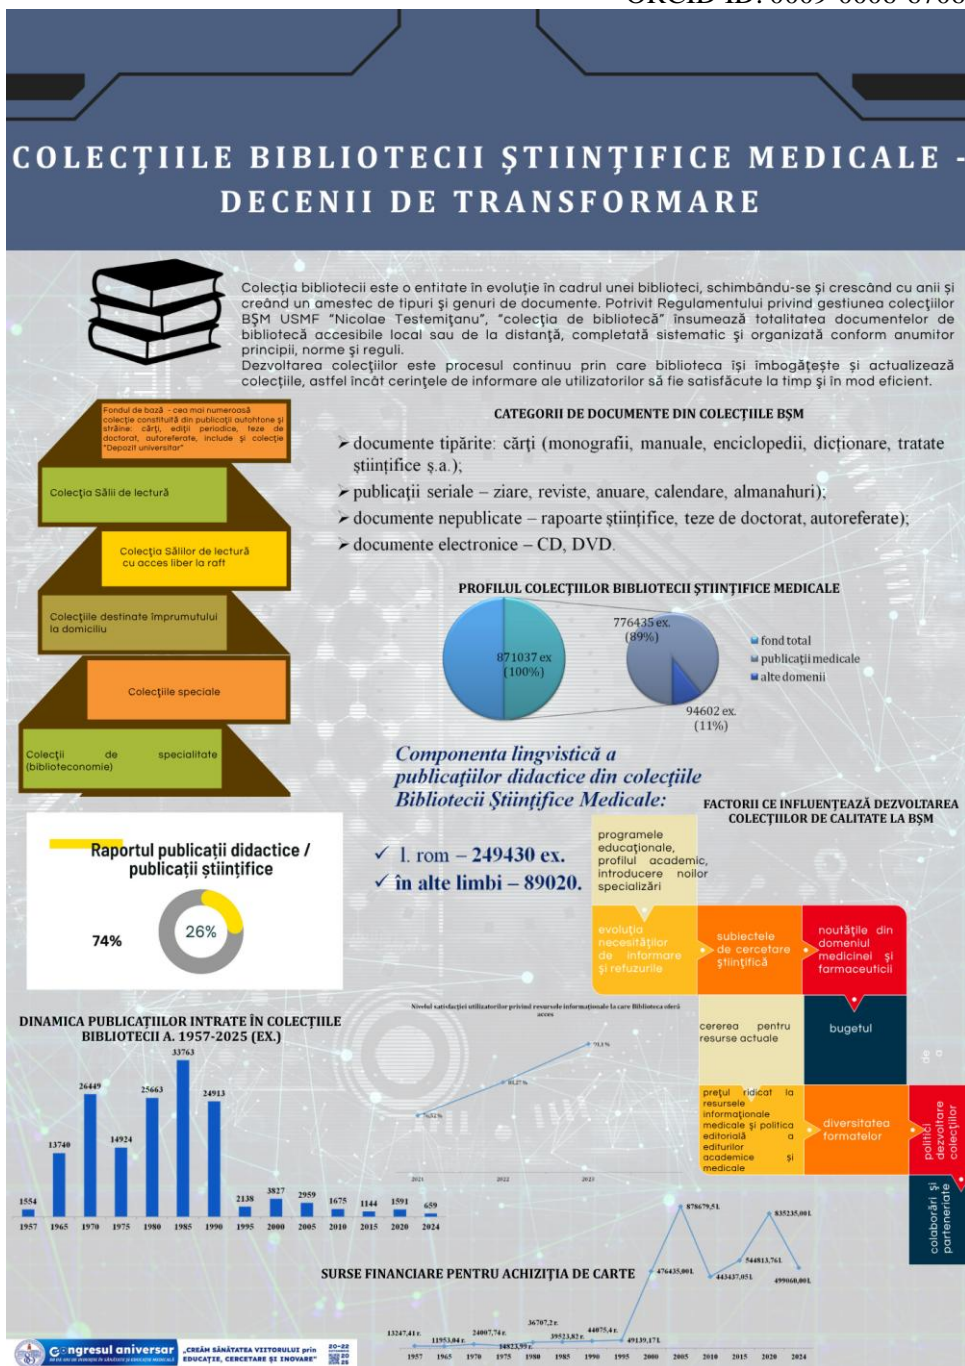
ORCID ID: 0009-0008-6700

COLECȚIILE BIBLIOTECII ȘTIINȚIFICE MEDICALE - DECENII DE TRANSFORMARE

Colecția bibliotecii este o entitate în evoluție în cadrul unei biblioteci, schimbându-se și crescând cu anii și creând un amestec de tipuri și genuri de documente. Potrivit Regulamentului privind gestiunea colecțiilor BȘM USMF "Nicolae Testemițanu", "colecția de bibliotecă" însumează totalitatea documentelor de bibliotecă accesibile local sau de la distanță, completată sistematic și organizată conform anumitor principii, norme și reguli.
Dezvoltarea colecțiilor este procesul continuu prin care biblioteca își îmbogățește și actualizează colecțiile, astfel încât cerințele de informare ale utilizatorilor să fie satisfăcute la timp și în mod eficient.

Fondul de bază - cea mai numeroasă colecție constituită din publicații autohtone și străine: cărți, ediții periodice, teze de doctorat, autoreferate, include și colecția "Depozit universitar"

Colecția Sălii de lectură

Colecția Sălilor de lectură cu acces liber la raft

Colecțiile destinate împrumutului la domiciliu

Colecțiile speciale

Colecții de specialitate (biblioteconomie)

CATEGORII DE DOCUMENTE DIN COLECȚIILE BȘM

➢ documente tipărite: cărți (monografii, manuale, enciclopedii, dicționare, tratate științifice ș.a.);
➢ publicații seriale – ziare, reviste, anuare, calendare, almanahuri);
➢ documente nepublicate – rapoarte științifice, teze de doctorat, autoreferate);
➢ documente electronice – CD, DVD.

PROFILUL COLECȚIILOR BIBLIOTECII ȘTIINȚIFICE MEDICALE

871037 ex (100%)
776435 ex. (89%)
94602 ex. (11%)
fond total
publicații medicale
alte domenii

Componenta lingvistică a publicațiilor didactice din colecțiile Bibliotecii Științifice Medicale:

✓ l. rom – 249430 ex.
✓ în alte limbi – 89020.

Raportul publicații didactice / publicații științifice
74%
26%

FACTORII CE INFLUENȚEAZĂ DEZVOLTAREA COLECȚIILOR DE CALITATE LA BȘM

programele educaționale, profilul academic, introducere noilor specializări
evoluția necesităților de informare și refuzurile
subiectele de cercetare științifică
noutățile din domeniul medicinei și farmaceuticii
cererea pentru resurse actuale
bugetul
prețul ridicat la resursele informaționale medicale și politica editorială a edituriior academice și medicale
diversitatea formatelor
politici dezvoltare colecțiilor
colaborări și parteneriate

DINAMICA PUBLICAȚIILOR INTRATE ÎN COLECȚIILE BIBLIOTECII A. 1957-2025 (EX.)

| 1957 | 1965 | 1970 | 1975 | 1980 | 1985 | 1990 | 1995 | 2000 | 2005 | 2010 | 2015 | 2020 | 2024 |
|---|---|---|---|---|---|---|---|---|---|---|---|---|---|
| 1554 | 13740 | 26449 | 14924 | 25663 | 33763 | 24913 | 2138 | 3827 | 2959 | 1675 | 1144 | 1591 | 659 |

Nivelul satisfacției utilizatorilor privind resursele informaționale la care Biblioteca oferă acces
76,51%
80,27%
79,1%
2021 2022 2023

SURSE FINANCIARE PENTRU ACHIZIȚIA DE CARTE

13247,41 r.
11953,04 r.
24007,74 r.
14823,59 r.
36707,2 r.
39523,82 r.
44075,4 r.
49139,17L
476435,00L
878679,5L
443437,05L
544813,76L
835235,00L
499060,00L
1957 1965 1970 1975 1980 1985 1990 1995 2000 2005 2010 2015 2020 2024

Congresul aniversar
„CREĂM SĂNĂTATEA VIITORULUI prin EDUCAȚIE, CERCETARE ȘI INOVARE"
20-22 OCT 2025